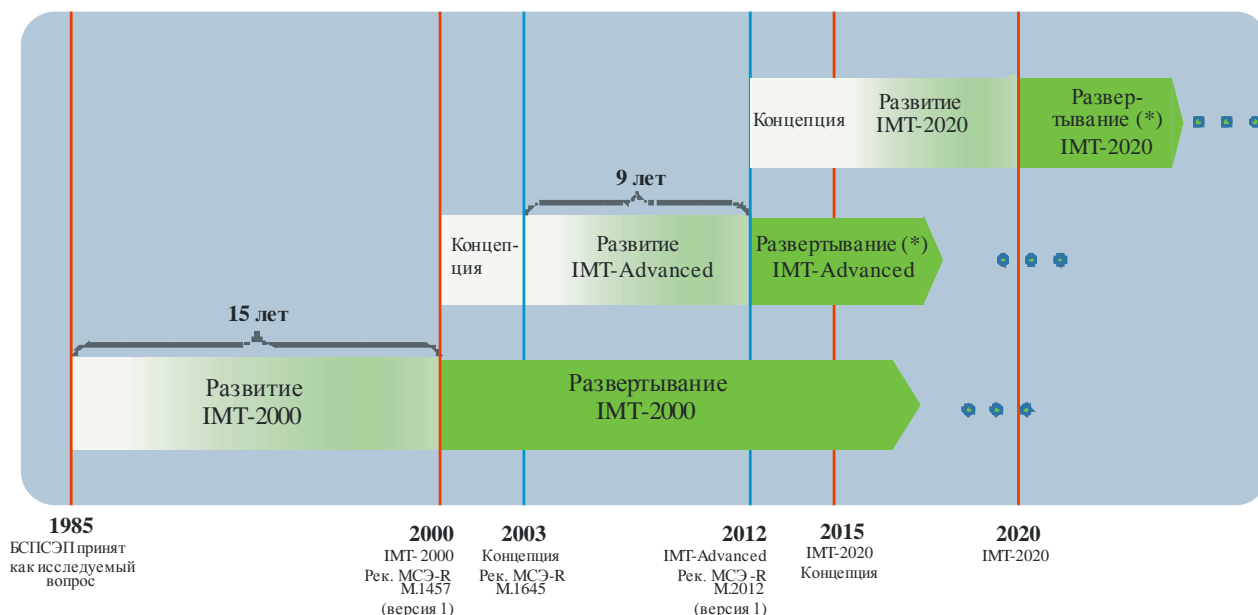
Концепция

Развитие IMT-2020

Развертывание (*) IMT-2020

9 лет

Концепция

Развитие IMT-Advanced

Развертывание (*) IMT-Advanced

15 лет

Развитие IMT-2000

Развертывание IMT-2000

1985
БСПСЭП принят как исследуемый вопрос

2000
IMT-2000
Рек. МСЭ-R M.1457
(версия 1)

2003
Концепция
Рек. МСЭ-R M.1645

2012
IMT-Advanced
Рек. МСЭ-R M.2012
(версия 1)

2015
IMT-2020
Концепция

2020
IMT-2020